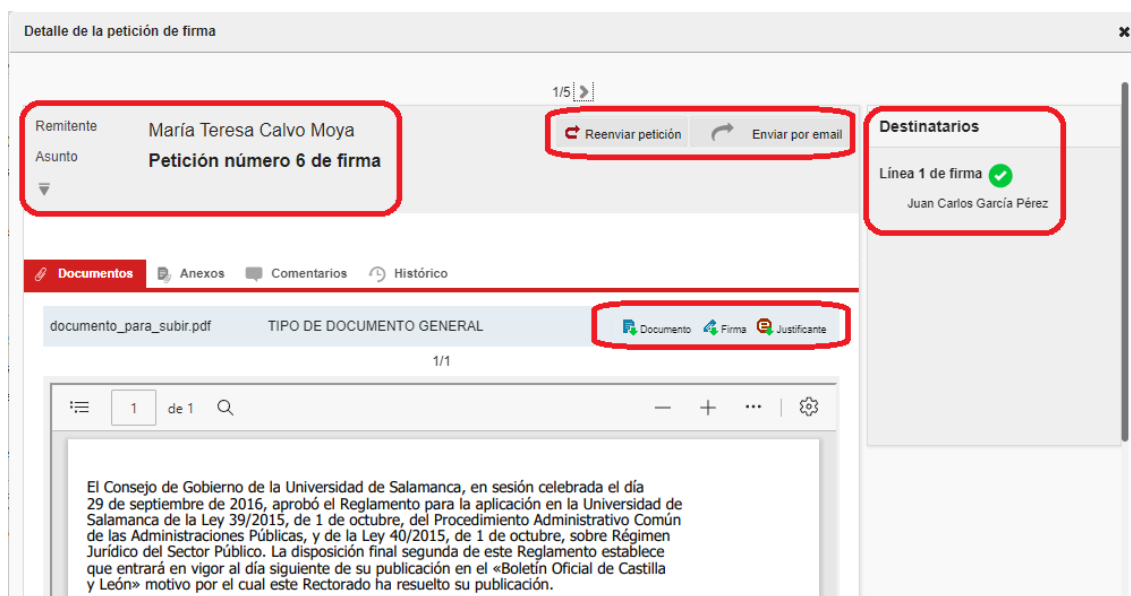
Detalle de la petición de firma

×

1/5

Remitente María Teresa Calvo Moya

Asunto **Petición número 6 de firma**

Reenviar petición

Enviar por email

Destinatarios

Línea 1 de firma

Juan Carlos García Pérez

Documentos

Anexos

Comentarios

Histórico

documento_para_subir.pdf

TIPO DE DOCUMENTO GENERAL

Documento

Firma

Justificante

1/1

1

de 1

El Consejo de Gobierno de la Universidad de Salamanca, en sesión celebrada el día 29 de septiembre de 2016, aprobó el Reglamento para la aplicación en la Universidad de Salamanca de la Ley 39/2015, de 1 de octubre, del Procedimiento Administrativo Común de las Administraciones Públicas, y de la Ley 40/2015, de 1 de octubre, sobre Régimen Jurídico del Sector Público. La disposición final segunda de este Reglamento establece que entrará en vigor al día siguiente de su publicación en el «Boletín Oficial de Castilla y León» motivo por el cual este Rectorado ha resuelto su publicación.